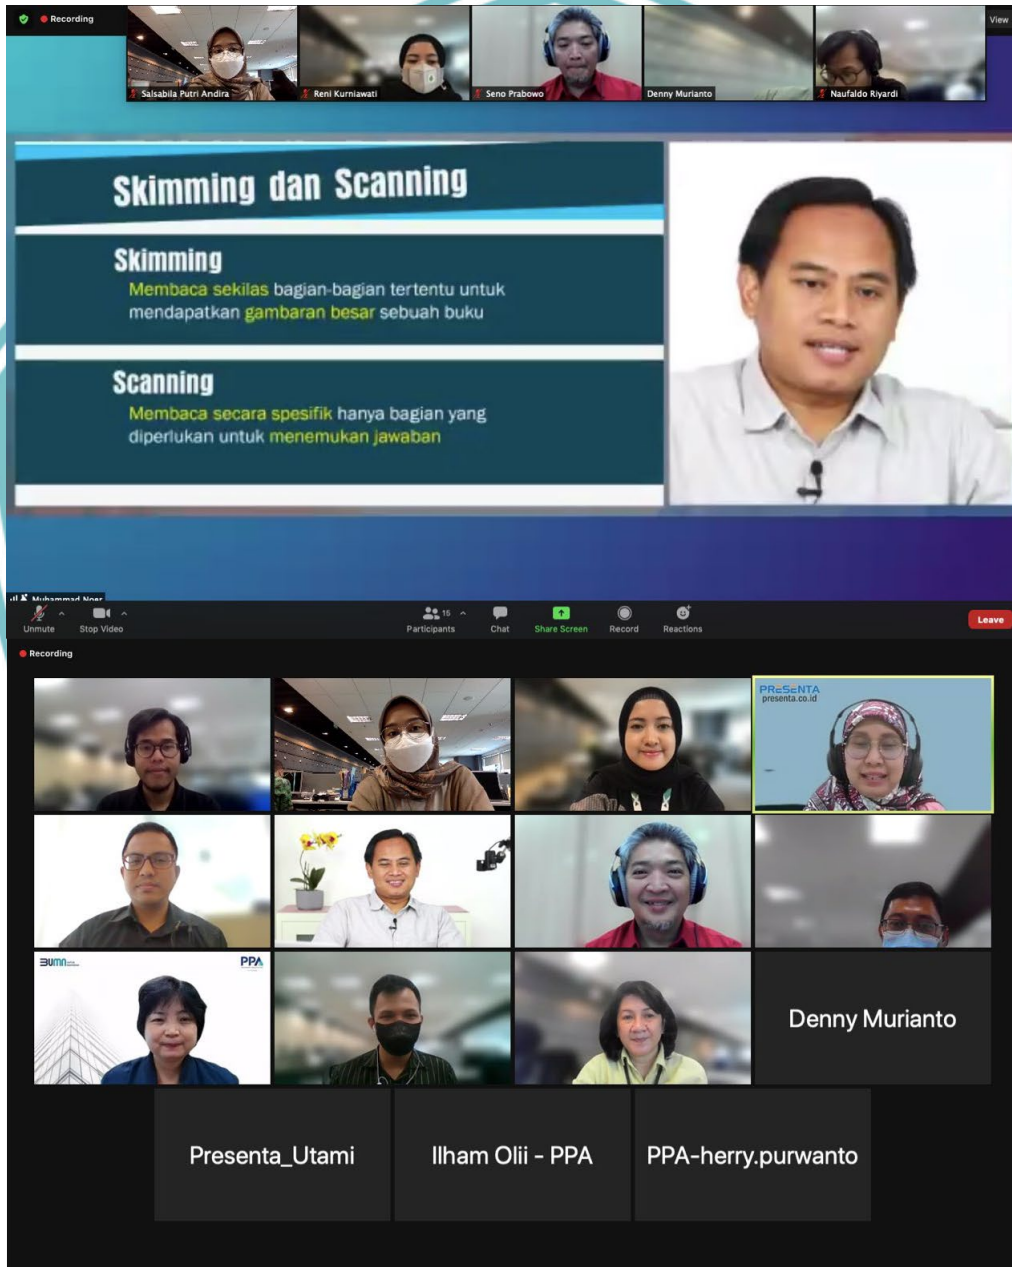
Recording

View

Salsabila Putri Andira

Reni Kurniawati

Seno Prabowo

Denny Murianto

Naufaldo Riyardi

Skimming dan Scanning

Skimming
Membaca sekilas bagian-bagian tertentu untuk mendapatkan gambaran besar sebuah buku

Scanning
Membaca secara spesifik hanya bagian yang diperlukan untuk menemukan jawaban

Muhammad Noor

Unmute

Stop Video

15

Participants

Chat

Share Screen

Record

Reactions

Leave

Recording

PRESENTA
presenta.co.id

BUMN

PPA

Denny Murianto

Presenta_Utami

Ilham Olii - PPA

PPA-herry.purwanto